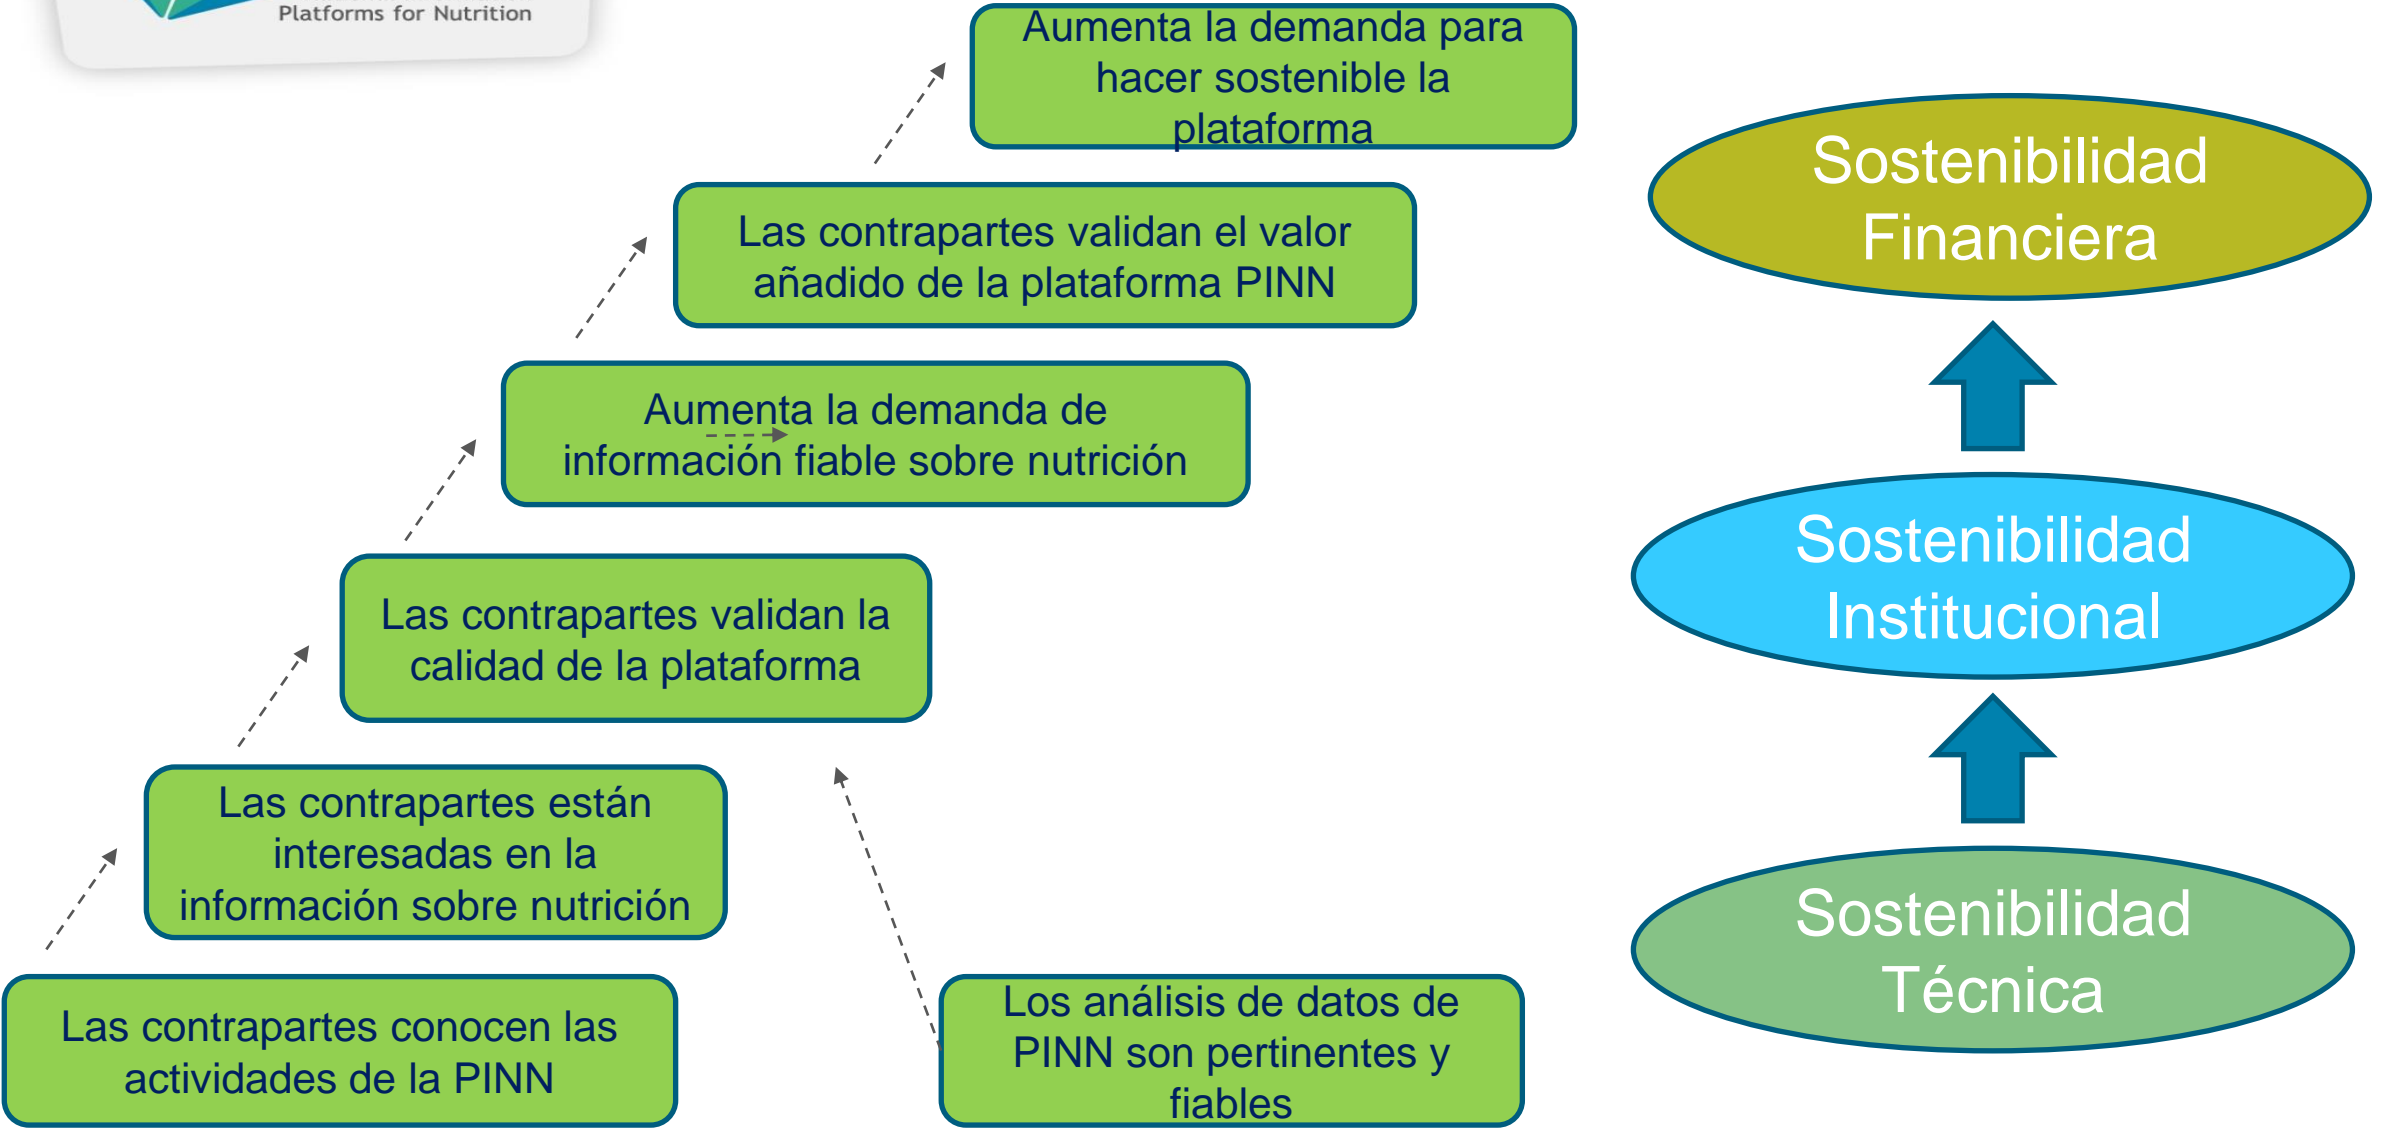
Platforms for Nutrition

Aumenta la demanda para hacer sostenible la plataforma

Las contrapartes validan el valor añadido de la plataforma PINN

Aumenta la demanda de información fiable sobre nutrición

Las contrapartes validan la calidad de la plataforma

Las contrapartes están interesadas en la información sobre nutrición

Las contrapartes conocen las actividades de la PINN

Los análisis de datos de PINN son pertinentes y fiables

Sostenibilidad Financiera

Sostenibilidad Institucional

Sostenibilidad Técnica